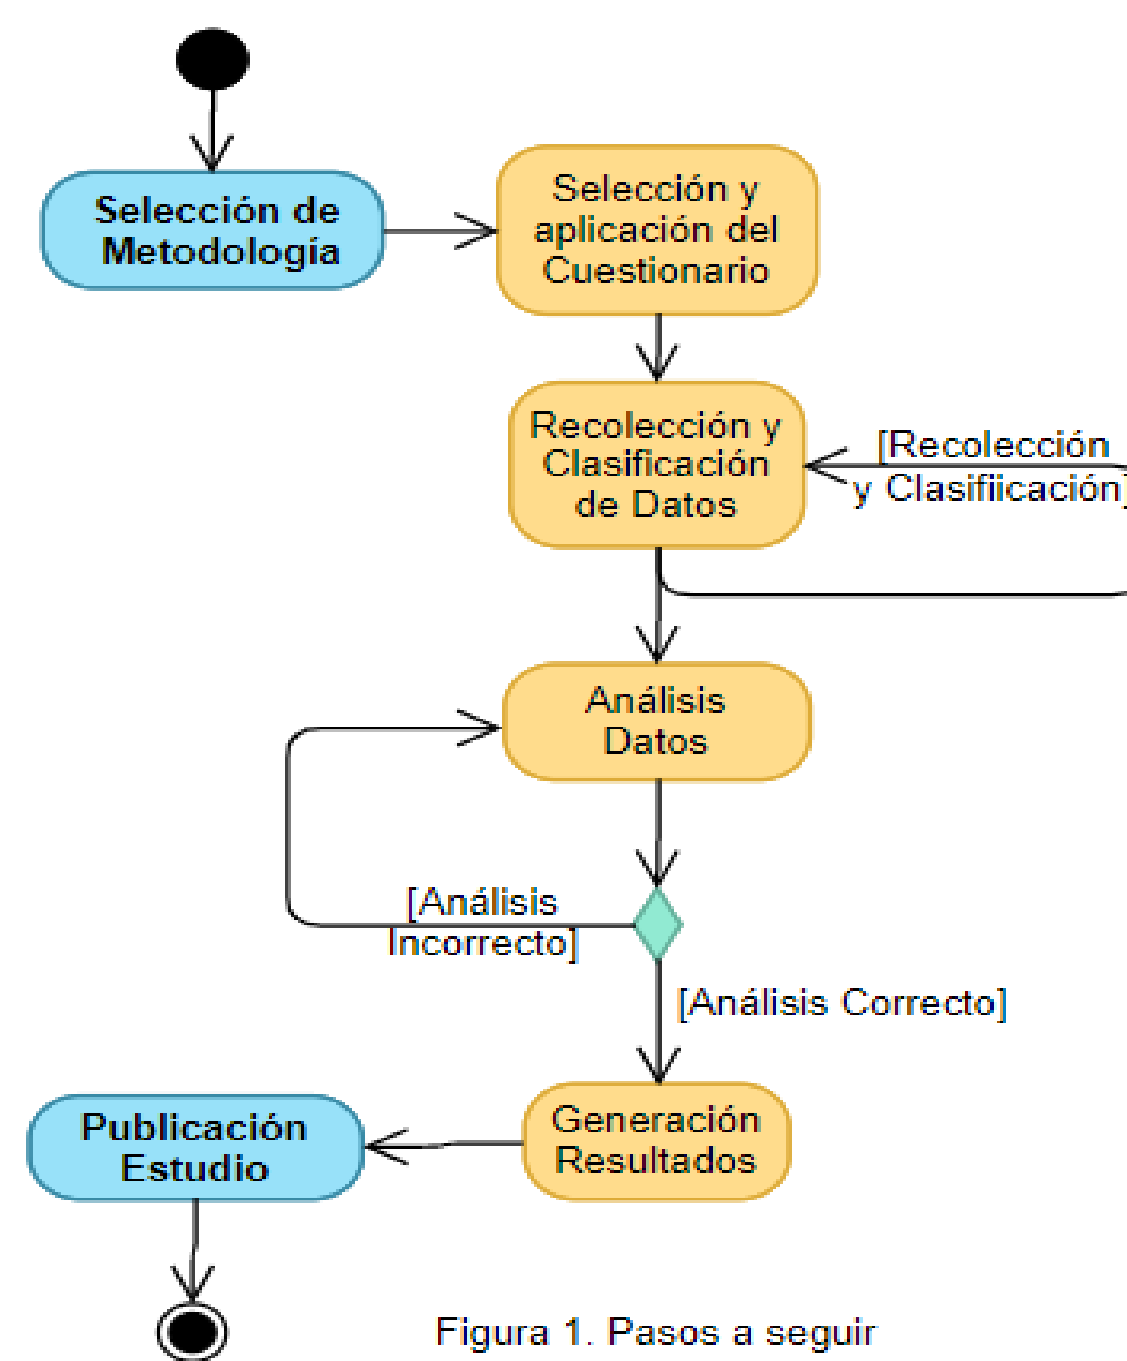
Selección de Metodología

Selección y aplicación del Cuestionario

Recolección y Clasificación de Datos

[Recolección y Clasifiicación]

Análisis Datos

[Análisis Incorrecto]

[Análisis Correcto]

Generación Resultados

Publicación Estudio

Figura 1. Pasos a seguir